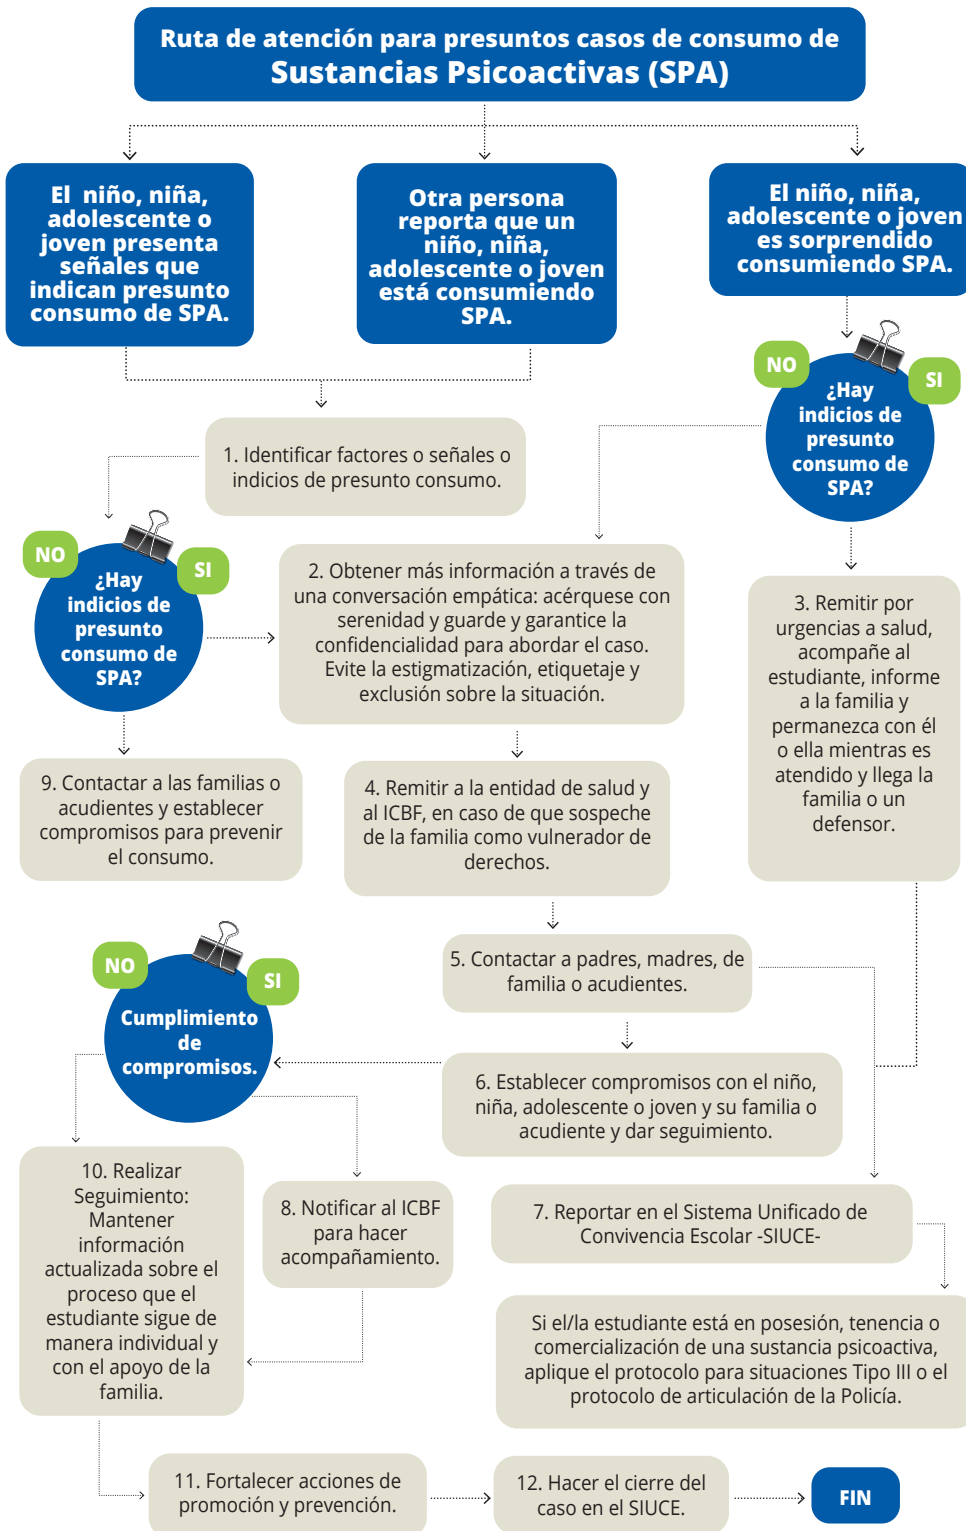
Ruta de atención para presuntos casos de consumo de
Sustancias Psicoactivas (SPA)

El niño, niña, adolescente o joven presenta señales que indican presunto consumo de SPA.

Otra persona reporta que un niño, niña, adolescente o joven está consumiendo SPA.

El niño, niña, adolescente o joven es sorprendido consumiendo SPA.

NO

SI

¿Hay indicios de presunto consumo de SPA?

1. Identificar factores o señales o indicios de presunto consumo.

NO

SI

¿Hay indicios de presunto consumo de SPA?

2. Obtener más información a través de una conversación empática: acérquese con serenidad y guarde y garantice la confidencialidad para abordar el caso. Evite la estigmatización, etiquetaje y exclusión sobre la situación.

3. Remitir por urgencias a salud, acompañe al estudiante, informe a la familia y permanezca con él o ella mientras es atendido y llega la familia o un defensor.

9. Contactar a las familias o acudientes y establecer compromisos para prevenir el consumo.

4. Remitir a la entidad de salud y al ICBF, en caso de que sospeche de la familia como vulnerador de derechos.

NO

SI

Cumplimiento de compromisos.

5. Contactar a padres, madres, de familia o acudientes.

6. Establecer compromisos con el niño, niña, adolescente o joven y su familia o acudiente y dar seguimiento.

10. Realizar Seguimiento: Mantener información actualizada sobre el proceso que el estudiante sigue de manera individual y con el apoyo de la familia.

8. Notificar al ICBF para hacer acompañamiento.

7. Reportar en el Sistema Unificado de Convivencia Escolar -SIUCE-

Si el/la estudiante está en posesión, tenencia o comercialización de una sustancia psicoactiva, aplique el protocolo para situaciones Tipo III o el protocolo de articulación de la Policía.

11. Fortalecer acciones de promoción y prevención.

12. Hacer el cierre del caso en el SIUCE.

FIN